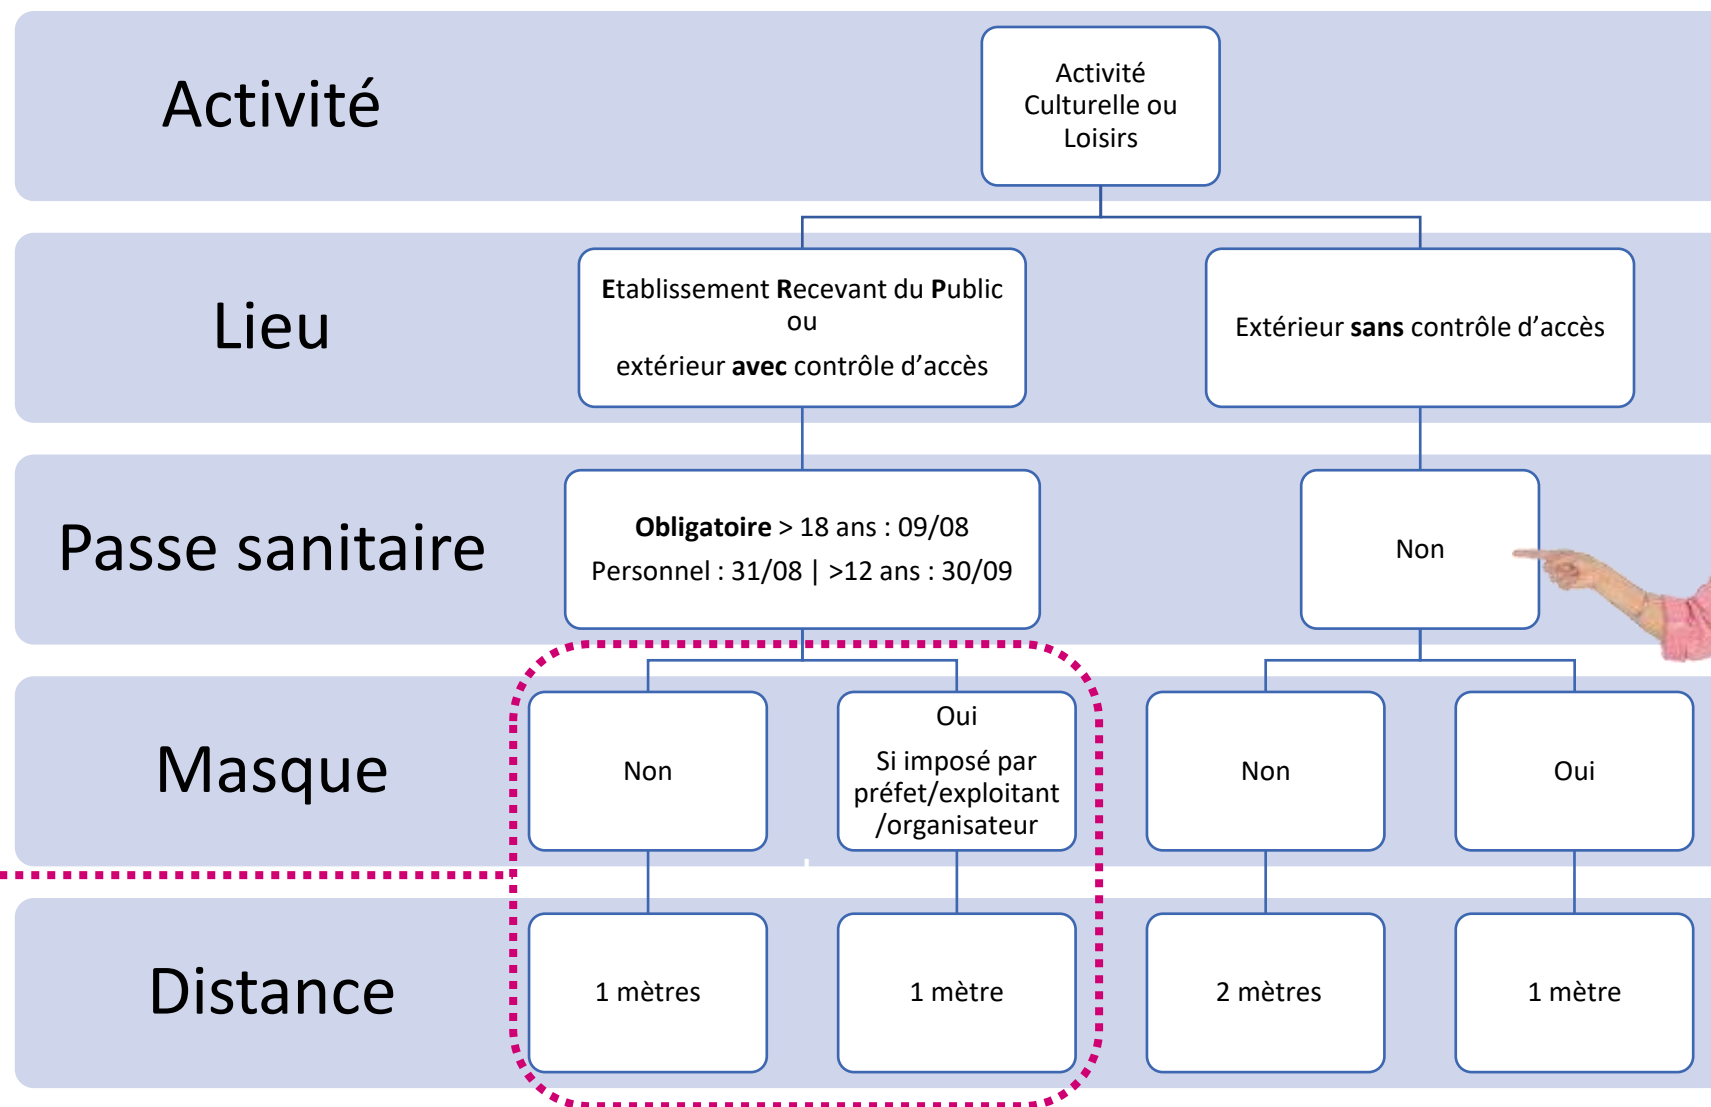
Activité

Activité Culturelle ou Loisirs

Lieu

Etablissement Recevant du Public
ou
extérieur avec contrôle d'accès

Extérieur sans contrôle d'accès

Passe sanitaire

Obligatoire > 18 ans : 09/08
Personnel : 31/08 | >12 ans : 30/09

Non

Masque

Non

Oui
Si imposé par préfet/exploitant /organisateur

Non

Oui

Distance

1 mètres

1 mètre

2 mètres

1 mètre